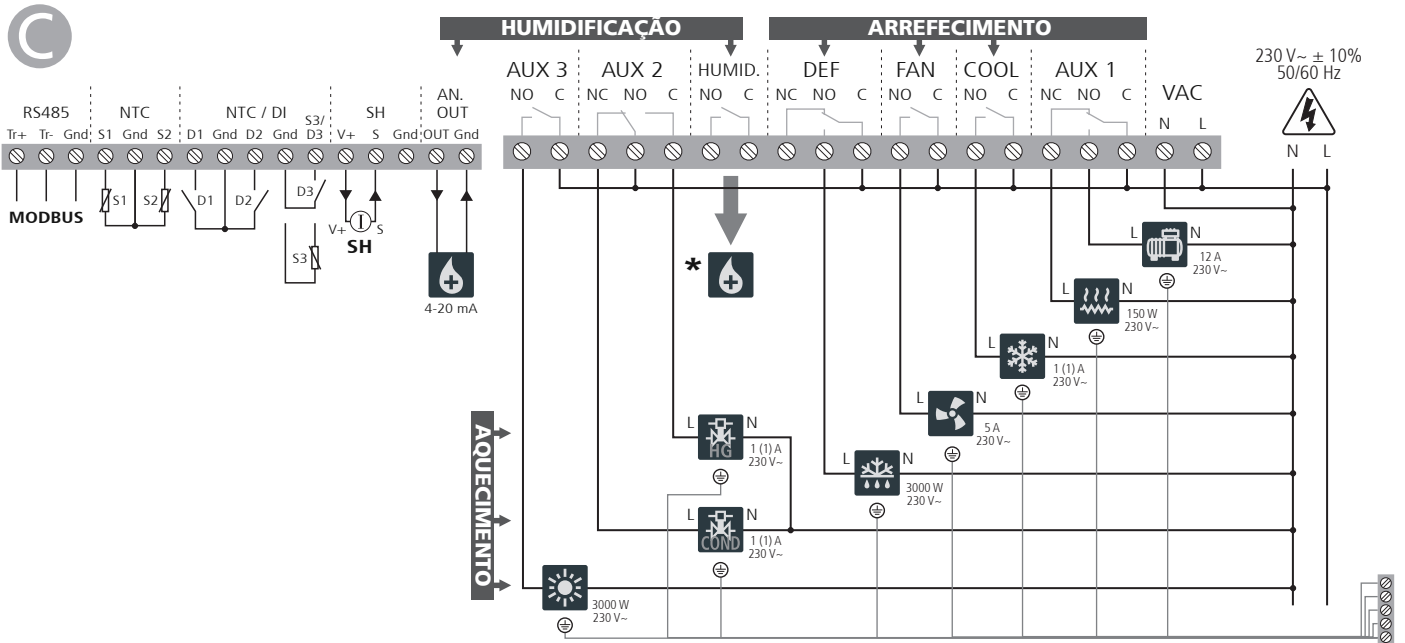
C

HUMIDIFICAÇÃO

ARREFECIMENTO

230 V~ ± 10%
50/60 Hz

AUX 3
NO C

AUX 2
NC NO C

HUMID.
NO C

DEF
NC NO C

FAN
NO C

COOL
NO C

AUX 1
NC NO C

VAC
N L

N L

RS485
Tr+ Tr- Gnd

NTC
S1 Gnd S2

NTC / DI
D1 Gnd D2 Gnd

S3/
D3

SH
V+ S Gnd

AN.
OUT
OUT Gnd

S1 S2

D1 D2

D3

S3

MODBUS

V+ S
SH

4-20 mA

*

L N
12 A
230 V~

L N
150 W
230 V~

L N
1 (1) A
230 V~

L N
5 A
230 V~

L N
3000 W
230 V~

AQUECIMENTO

L N
HG
1 (1) A
230 V~

L N
COND
1 (1) A
230 V~

3000 W
230 V~